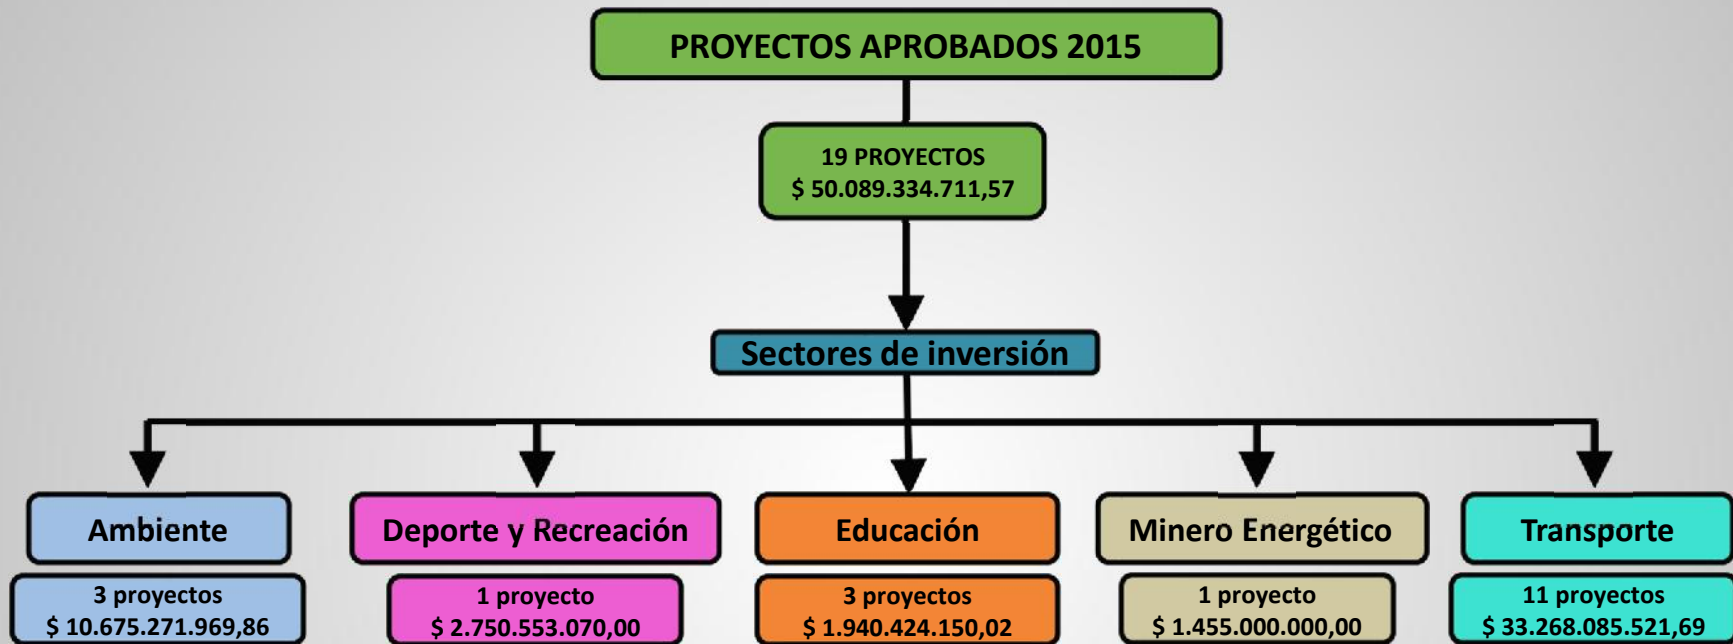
PROYECTOS APROBADOS 2015

19 PROYECTOS
$ 50.089.334.711,57

Sectores de inversión

Ambiente
3 proyectos
$ 10.675.271.969,86

Deporte y Recreación
1 proyecto
$ 2.750.553.070,00

Educación
3 proyectos
$ 1.940.424.150,02

Minero Energético
1 proyecto
$ 1.455.000.000,00

Transporte
11 proyectos
$ 33.268.085.521,69